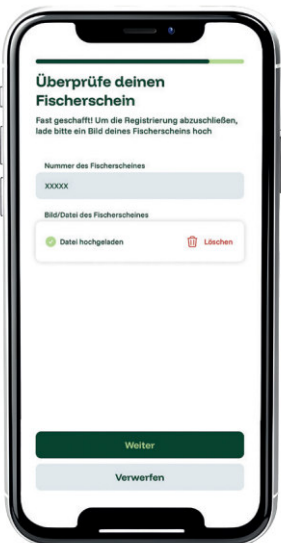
Überprüfe deinen Fischerschein

Fast geschafft! Um die Registrierung abzuschließen, lade bitte ein Bild deines Fischerscheins hoch

Nummer des Fischerscheines

XXXXX

Bild/Datei des Fischerscheines

Datei hochgeladen

Löschen

Weiter

Verwerfen